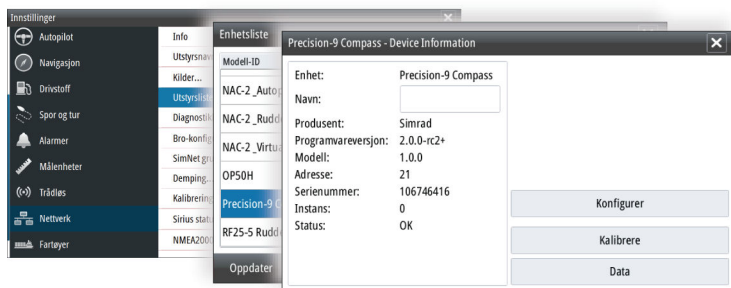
Innstillinger

Autopilot
Navigasjon
Drivstoff
Spor og tur
Alarmer
Målenheter
Trådløs
Nettverk
Fartøyer

Info
Utstyrsnav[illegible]
Kilder...
Utstyrslist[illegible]
Diagnosti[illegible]
Bro-konfig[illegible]
SimNet gr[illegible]
Demping...
Kalibrerin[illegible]
Sirius stat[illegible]
NMEA200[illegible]

Enhetsliste

Modell-ID
NAC-2 _Autop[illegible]
NAC-2 _Rudd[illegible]
NAC-2 _Virtua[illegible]
OP50H
Precision-9 C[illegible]
RF25-5 Rudd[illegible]

Oppdater

Precision-9 Compass - Device Information

| | |
|---|---|
| Enhet: | Precision-9 Compass |
| Navn: | |
| Produsent: | Simrad |
| Programvareversjon: | 2.0.0-rc2+ |
| Modell: | 1.0.0 |
| Adresse: | 21 |
| Serienummer: | 106746416 |
| Instans: | 0 |
| Status: | OK |

Konfigurer
Kalibrere
Data